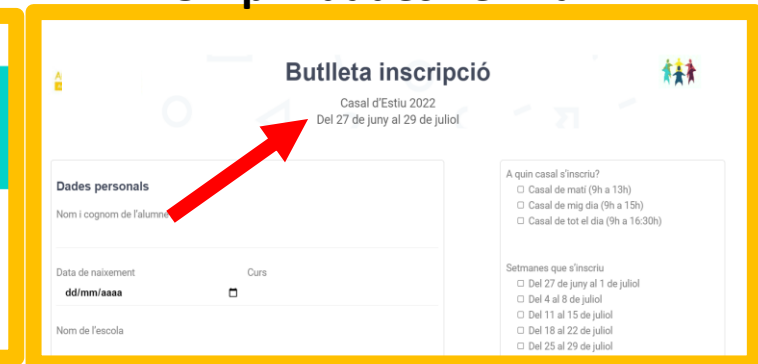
Butlleta inscripció

Casal d'Estiu 2022
Del 27 de juny al 29 de juliol

Dades personals

Nom i cognom de l'alumne

Data de naixement
dd/mm/aaaa

Curs

Nom de l'escola

A quin casal s'inscriu?
☐ Casal de matí (9h a 13h)
☐ Casal de mig dia (9h a 15h)
☐ Casal de tot el dia (9h a 16:30h)

Setmanes que s'inscriu
☐ Del 27 de juny al 1 de juliol
☐ Del 4 al 8 de juliol
☐ Del 11 al 15 de juliol
☐ Del 18 al 22 de juliol
☐ Del 25 al 29 de juliol